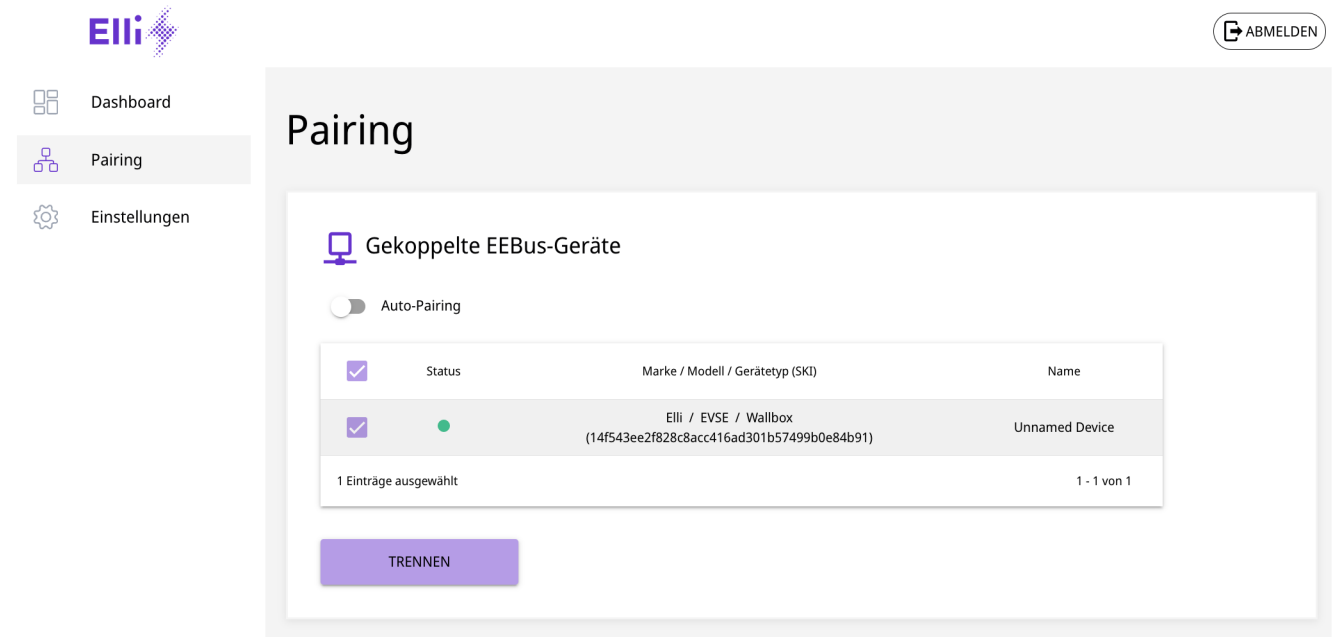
Elli

ABMELDEN

Dashboard

Pairing

Einstellungen

Pairing

Gekoppelte EEBus-Geräte

Auto-Pairing

| | Status | Marke / Modell / Gerätetyp (SKI) | Name |
|---|---|---|---|
| | | Elli / EVSE / Wallbox (14f543ee2f828c8acc416ad301b57499b0e84b91) | Unnamed Device |

1 Einträge ausgewählt

1 - 1 von 1

TRENNEN